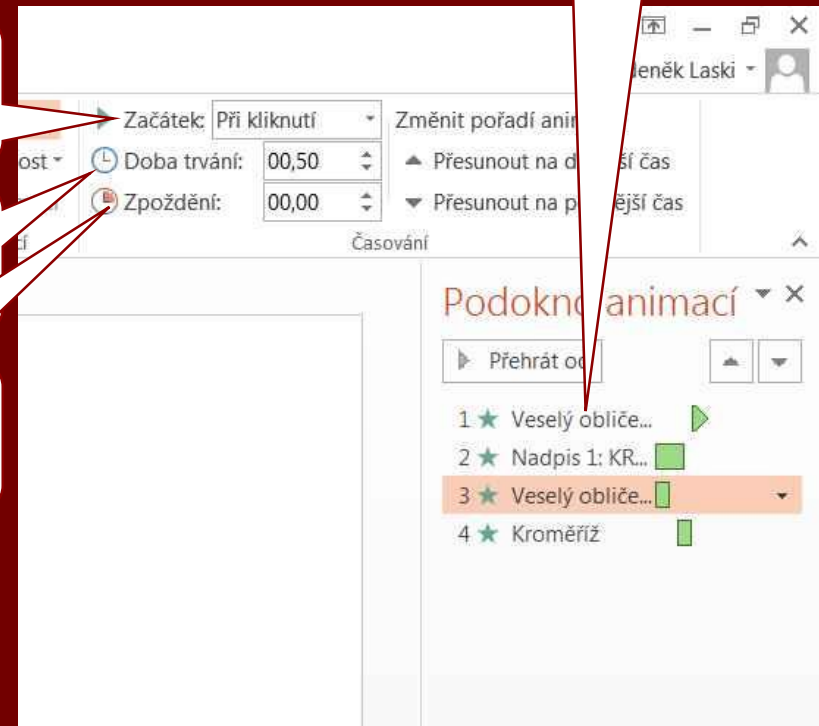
deněk Laski

ost
Začátek: Při kliknutí
Doba trvání: 00,50
Zpoždění: 00,00
Změnit pořadí anim
Přesunout na d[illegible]ší čas
Přesunout na p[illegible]ější čas
Časování

Podokno animací
Přehrát od
1 Veselý obliče...
2 Nadpis 1: KR...
3 Veselý obliče...
4 Kroměříž